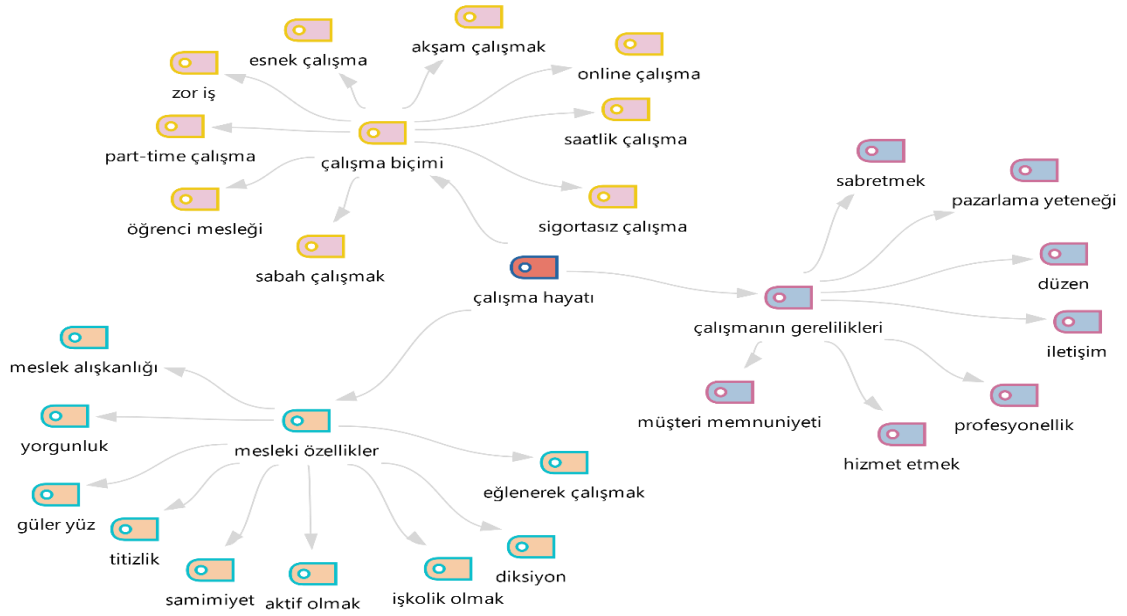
esnek çalışma
akşam çalışmak
zor iş
online çalışma
saatlik çalışma
part-time çalışma
çalışma biçimi
öğrenci mesleği
sigortasız çalışma
sabah çalışmak
sabretmek
pazarlama yeteneği
düzen
çalışma hayatı
çalışmanın gerelilikleri
iletişim
meslek alışkanlığı
müşteri memnuniyeti
profesyonellik
yorgunluk
mesleki özellikler
hizmet etmek
eğlenerek çalışmak
güler yüz
titizlik
diksiyon
samimiyet
aktif olmak
işkolik olmak